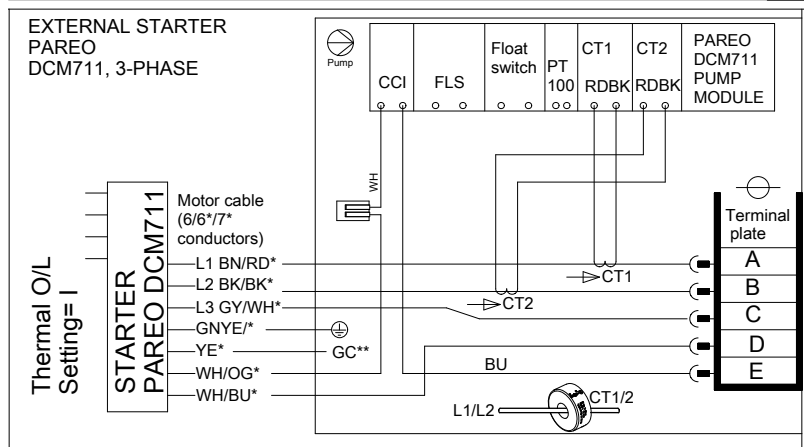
EXTERNAL STARTER
PAREO
DCM711, 3-PHASE

Pump

CCI

FLS

Float switch

PT 100

CT1 RDBK

CT2 RDBK

PAREO DCM711 PUMP MODULE

WH

Motor cable (6/6*/7* conductors)

Thermal O/L Setting= I

STARTER PAREO DCM711

L1 BN/RD*
L2 BK/BK*
L3 GY/WH*
GNYE/*
YE*
WH/OG*
WH/BU*

GC**

CT1
CT2

BU

Terminal plate

A
B
C
D
E

L1/L2

CT1/2